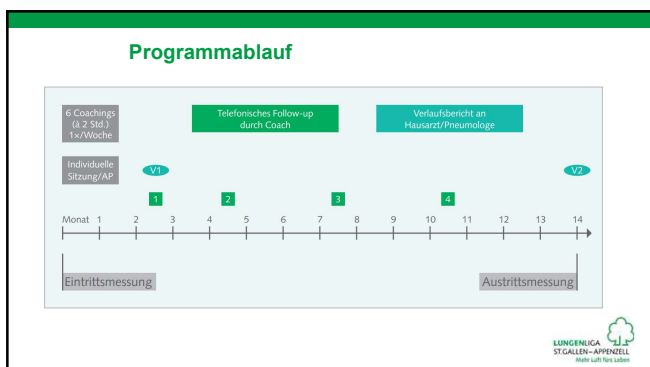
Programmablauf

6 Coachings (à 2 Std.) 1×/Woche

Telefonisches Follow-up durch Coach

Verlaufsbericht an Hausarzt/Pneumologe

Individuelle Sitzung/AP

V1

V2

1

2

3

4

Monat 1 2 3 4 5 6 7 8 9 10 11 12 13 14

Eintrittsmessung

Austrittsmessung

LUNGENLIGA ST.GALLEN–APPENZELL

Mehr Luft fürs Leben